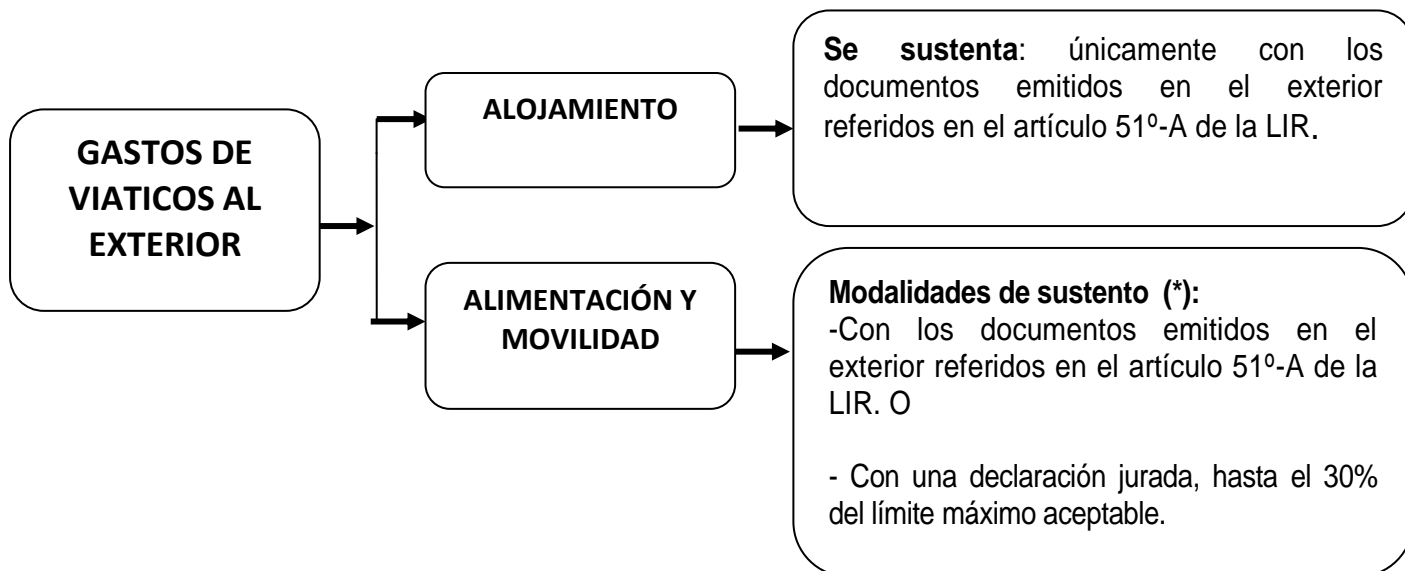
GASTOS DE VIATICOS AL EXTERIOR

ALOJAMIENTO

Se sustenta: únicamente con los documentos emitidos en el exterior referidos en el artículo 51º-A de la LIR.

ALIMENTACIÓN Y MOVILIDAD

Modalidades de sustento (*):
-Con los documentos emitidos en el exterior referidos en el artículo 51º-A de la LIR. O

- Con una declaración jurada, hasta el 30% del límite máximo aceptable.